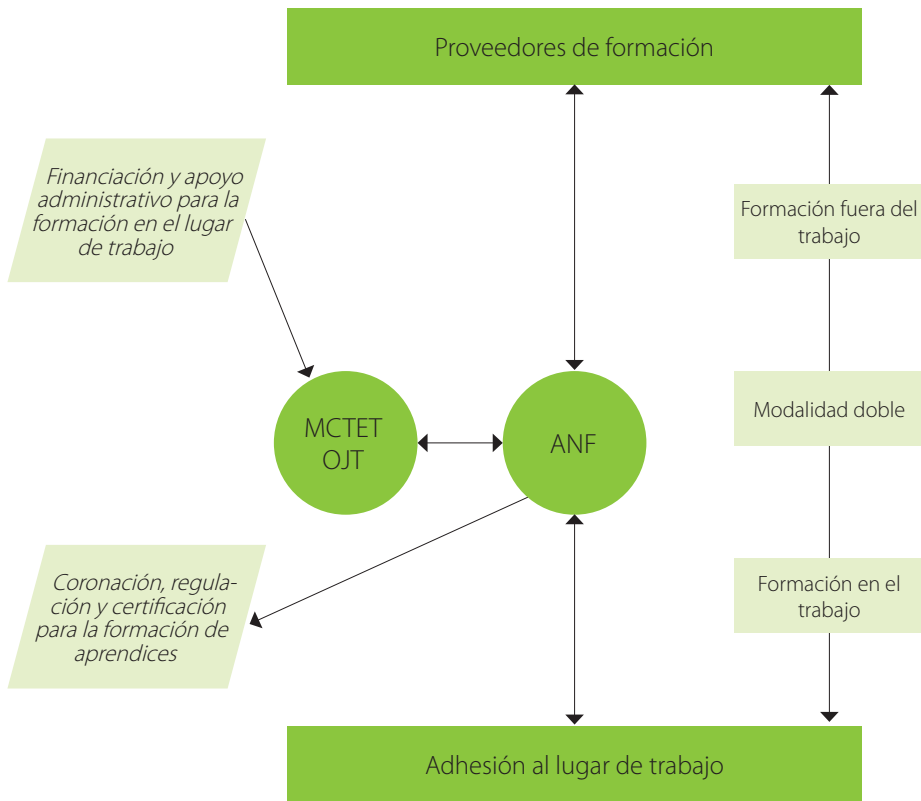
Proveedores de formación

Financiación y apoyo administrativo para la formación en el lugar de trabajo

Formación fuera del trabajo

MCTET OJT

ANF

Modalidad doble

Coronación, regulación y certificación para la formación de aprendices

Formación en el trabajo

Adhesión al lugar de trabajo